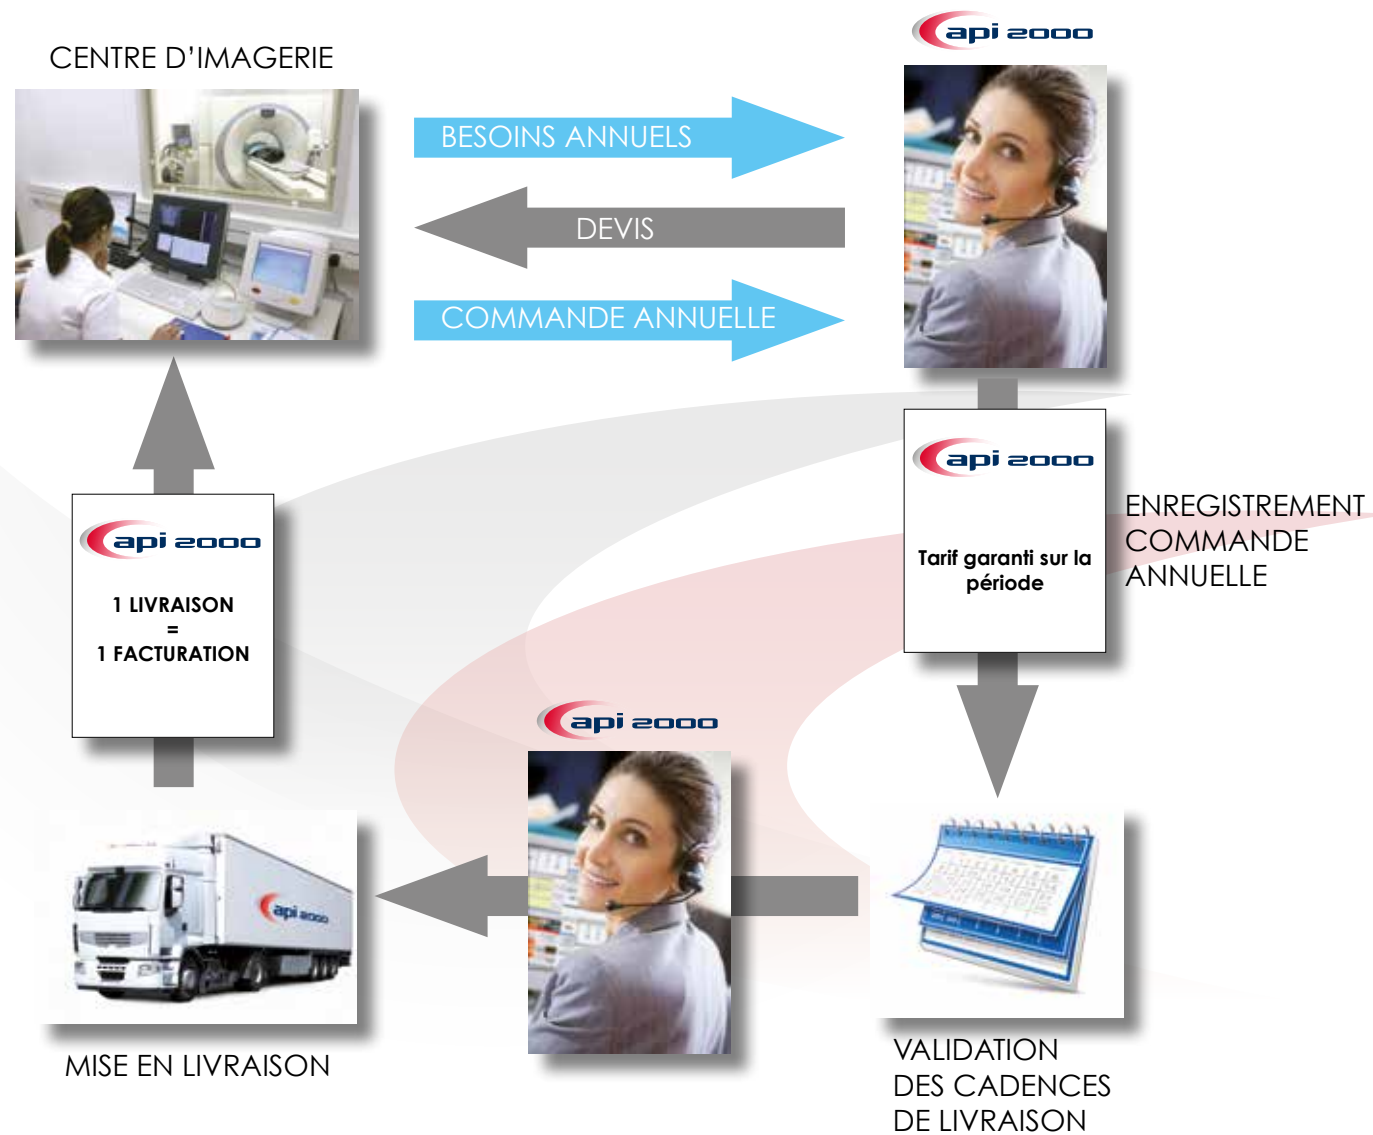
CENTRE D'IMAGERIE

api 2000

BESOINS ANNUELS

DEVIS

COMMANDE ANNUELLE

api 2000

Tarif garanti sur la période

ENREGISTREMENT COMMANDE ANNUELLE

api 2000

1 LIVRAISON
=
1 FACTURATION

api 2000

api 2000

MISE EN LIVRAISON

VALIDATION DES CADENCES DE LIVRAISON